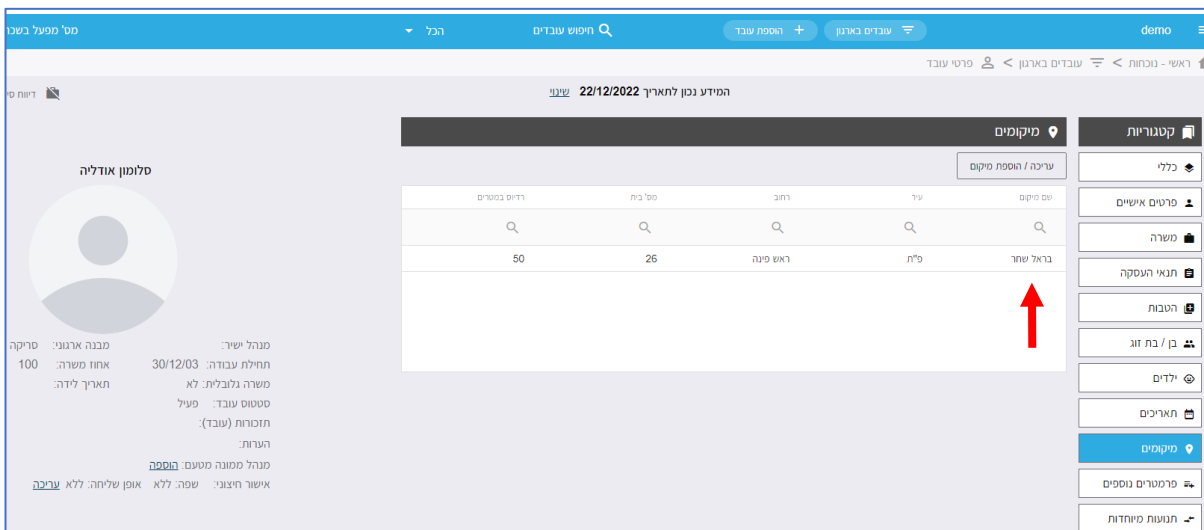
demo
עובדים בארגון
הוספת עובד
חיפוש עובדים
הכל
מס' מפעל בשכר

ראשי - נוכחות > עובדים בארגון > פרטי עובד

המידע נכון לתאריך 22/12/2022 שינוי
דיווח סי

קטגוריות
כללי
פרטים אישיים
משרה
תנאי העסקה
הטבות
בן / בת זוג
ילדים
תאריכים
מיקומים
פרמטרים נוספים
תנועות מיוחדות

מיקומים
עריכה / הוספת מיקום

| שם מיקום | עיר | רחוב | מס' בית | רדיוס במטרים |
|---|---|---|---|---|
| בראל שחר | פ"ת | ראש פינה | 26 | 50 |

סלומון אודליה

מנהל ישיר:
מבנה ארגוני: סריקה
תחילת עבודה: 30/12/03
אחוז משרה: 100
משרה גלובלית: לא
תאריך לידה:
סטטוס עובד: פעיל
תזכורות (עובד):
הערות:
מנהל ממונה מטעם: הוספה
אישור חיצוני: שפה: ללא אופן שליחה: ללא עריכה